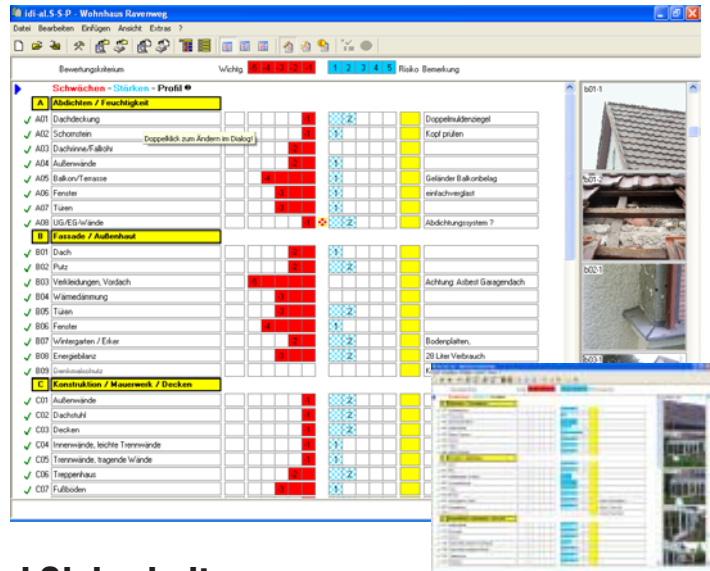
idi-al.S-S-P - Wohnhaus Ravenweg

Datei Bearbeiten Einfügen Ansicht Extras ?

Bewertungskriterium Wichtig -5 -4 -3 -2 -1 1 2 3 4 5 Risiko Bemerkung

Schwächen - Stärken - Profil

A Abdichten / Feuchtigkeit
A01 Dachdeckung 2 Doppelmuldenziegel
A02 Schornstein 1 Kopf prüfen
Doppelklick zum Ändern im Dialog!
A03 Dachrinne/Fallrohr
A04 Außenwände 1
A05 Balkon/Terrasse -4 1 Geländer Balkonbelag
A06 Fenster -3 1 einfachverglast
A07 Türen -3 1
A08 UG/EG-Wände -1 2 Abdichtungssystem ?
B Fassade / Außenhaut
B01 Dach 1
B02 Putz 2
B03 Verkleidungen, Vordach -5 1 Achtung: Asbest Garagendach
B04 Wärmedämmung
B05 Türen 2
B06 Fenster -4 1
B07 Wintergarten / Erker 2 Bodenplatten,
B08 Energiebilanz -3 2 28 Liter Verbrauch
B09 Denkmalschutz
C Konstruktion / Mauerwerk / Decken
C01 Außenwände 2
C02 Dachstuhl 2
C03 Decken 2
C04 Innenwände, leichte Trennwände 1
C05 Trennwände, tragende Wände 1
C06 Treppenhaus 2
C07 Fußböden 2

b01-1
b01-2
b02-1
b03-1

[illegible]